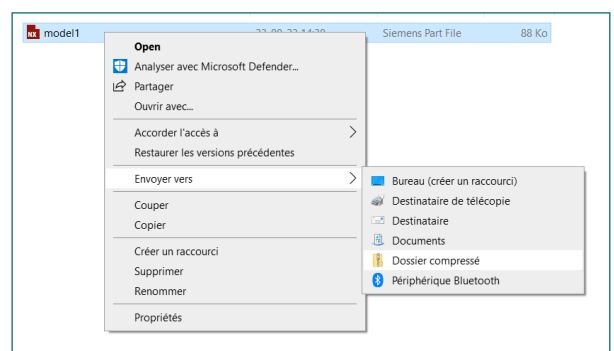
NX model1 22-09-22 14:20 Siemens Part File 88 Ko

Open
Analyser avec Microsoft Defender...
Partager
Ouvrir avec...
Accorder l'accès à
Restaurer les versions précédentes
Envoyer vers
Couper
Copier
Créer un raccourci
Supprimer
Renommer
Propriétés

Bureau (créer un raccourci)
Destinataire de télécopie
Destinataire
Documents
Dossier compressé
Périphérique Bluetooth